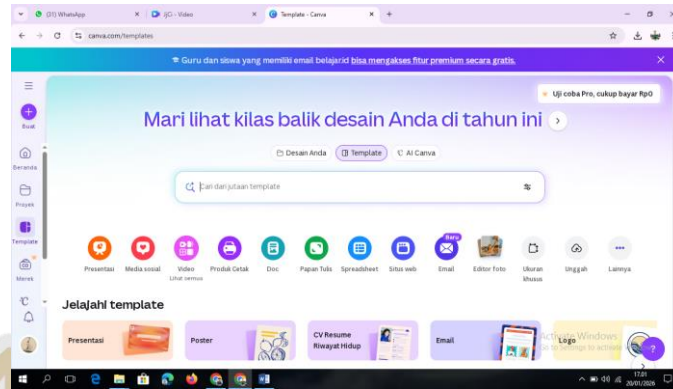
(31) WhatsApp ×
IJG - Video ×
Template - Canva ×
+

canva.com/templates

Guru dan siswa yang memiliki email belajarid bisa mengakses fitur premium secara gratis.

Buat
Beranda
Proyek
Template
Merek

Uji coba Pro, cukup bayar Rp0

Mari lihat kilas balik desain Anda di tahun ini

Desain Anda
Template
AI Canva

Cari dari jutaan template

Baru

Presentasi
Media sosial
Video
Lihat semua
Produk Cetak
Doc
Papan Tulis
Spreadsheet
Situs web
Email
Editor Foto
Ukuran khusus
Unggah
Lainnya

Jelajahi template

Presentasi
Poster
CV Resume Riwayat Hidup
Email
Logo

Activate Windows

17:01
20/01/2026